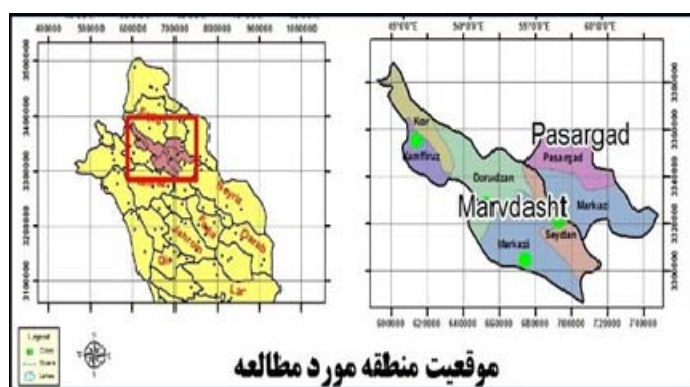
400000 500000 600000 700000 800000 900000 1000000

3500000
3400000
3300000
3200000
3100000

Neyriz
Fasa
Jahrom
Darab
Qir
Lar

49°0'0"E 50°0'0"E 55°0'0"E 60°0'0"E

Kor
Kamfiruz
Doruidzan
Pasargad
Pasargad
Marvdasht
Markazi
Seydan
Markazi

600000 620000 640000 660000 680000 700000 720000 740000

3380000
3360000
3340000
3320000
3300000

Legend

موقعیت منطقه مورد مطالعه